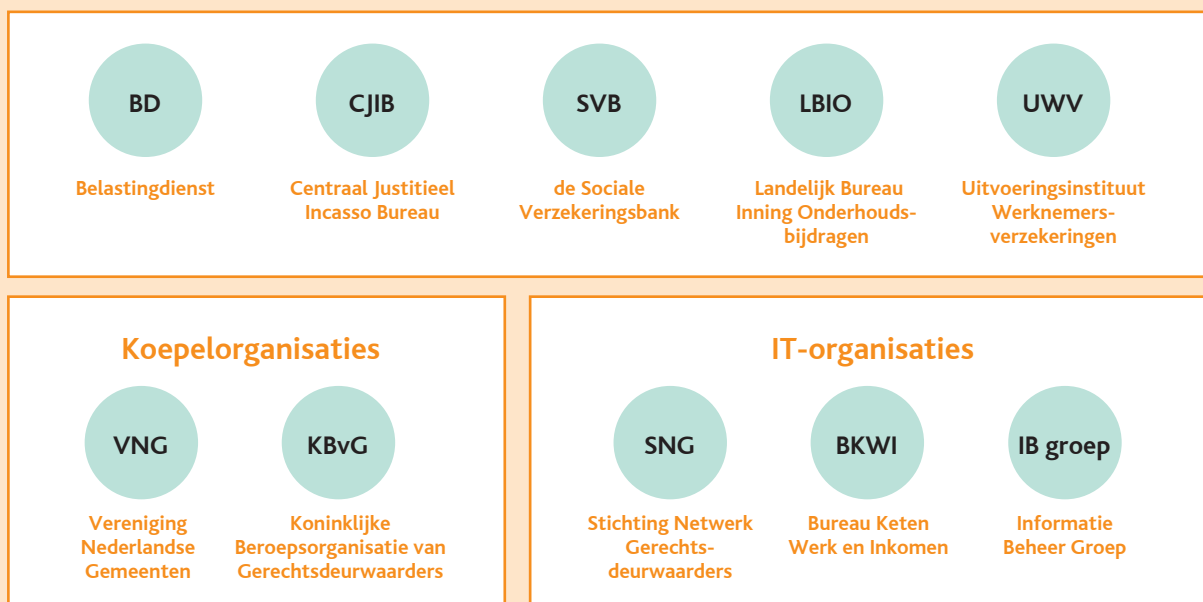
BD
Belastingdienst

CJIB
Centraal Justitieel Incasso Bureau

SVB
de Sociale Verzekeringsbank

LBIO
Landelijk Bureau Inning Onderhoudsbijdragen

UWV
Uitvoeringsinstituut Werknemersverzekeringen

Koepelorganisaties

VNG
Vereniging Nederlandse Gemeenten

KBvG
Koninklijke Beroepsorganisatie van Gerechtsdeurwaarders

IT-organisaties

SNG
Stichting Netwerk Gerechtsdeurwaarders

BKWI
Bureau Keten Werk en Inkomen

IB groep
Informatie Beheer Groep